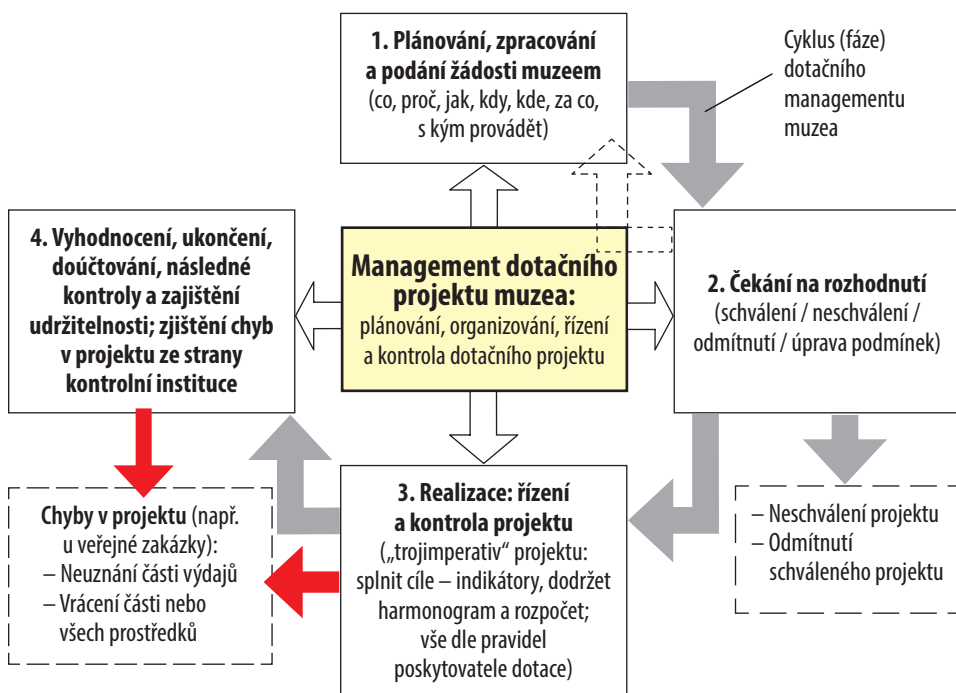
**1. Plánování, zpracování a podání žádosti muzeem**
(co, proč, jak, kdy, kde, za co, s kým provádět)

Cyklus (fáze) dotačního managementu muzea

**4. Vyhodnocení, ukončení, doúčtování, následné kontroly a zajištění udržitelnosti; zjištění chyb v projektu ze strany kontrolní instituce**

**Management dotačního projektu muzea:**
plánování, organizování, řízení a kontrola dotačního projektu

**2. Čekání na rozhodnutí**
(schválení / neschválení / odmítnutí / úprava podmínek)

**Chyby v projektu** (např. u veřejné zakázky):
– Neuznání části výdajů
– Vrácení části nebo všech prostředků

**3. Realizace: řízení a kontrola projektu**
(„trojimperativ" projektu: splnit cíle – indikátory, dodržet harmonogram a rozpočet; vše dle pravidel poskytovatele dotace)

– Neschválení projektu
– Odmítnutí schváleného projektu